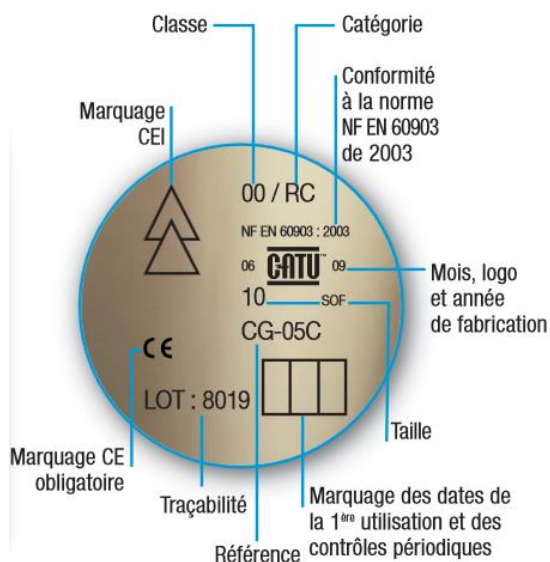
Classe

Catégorie

Conformité à la norme NF EN 60903 de 2003

Marquage CEI

00 / RC

NF EN 60903 : 2003

06 CATU™ 09

Mois, logo et année de fabrication

10 SOF

CG-05C

CE

LOT : 8019

Taille

Marquage CE obligatoire

Traçabilité

Marquage des dates de la 1$^{ère}$ utilisation et des contrôles périodiques

Référence